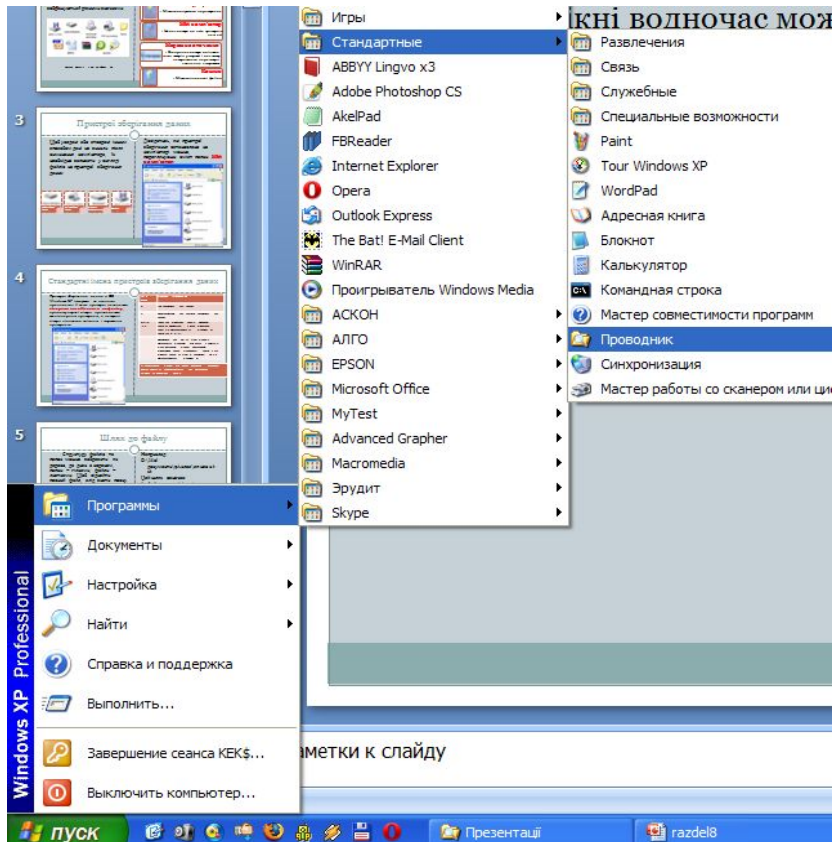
3

Пристрої зберігання даних

4

Стандартні імена пристроїв зберігання даних

5

Шлях до файлу

Ікні водночас мож

Игры
Стандартные
ABBYY Lingvo x3
Adobe Photoshop CS
AkelPad
FBReader
Internet Explorer
Opera
Outlook Express
The Bat! E-Mail Client
WinRAR
Проигрыватель Windows Media
АСКОН
АЛГО
EPSON
Microsoft Office
MyTest
Advanced Grapher
Macromedia
Эрудит
Skype

Развлечения
Связь
Служебные
Специальные возможности
Paint
Tour Windows XP
WordPad
Адресная книга
Блокнот
Калькулятор
Командная строка
Мастер совместимости программ
Проводник
Синхронизация
Мастер работы со сканером или ци

Программы
Документы
Настройка
Найти
Справка и поддержка
Выполнить...
Завершение сеанса KEK$...
Выключить компьютер...

Windows XP Professional

аметки к слайду

пуск
Презентації
razdel8